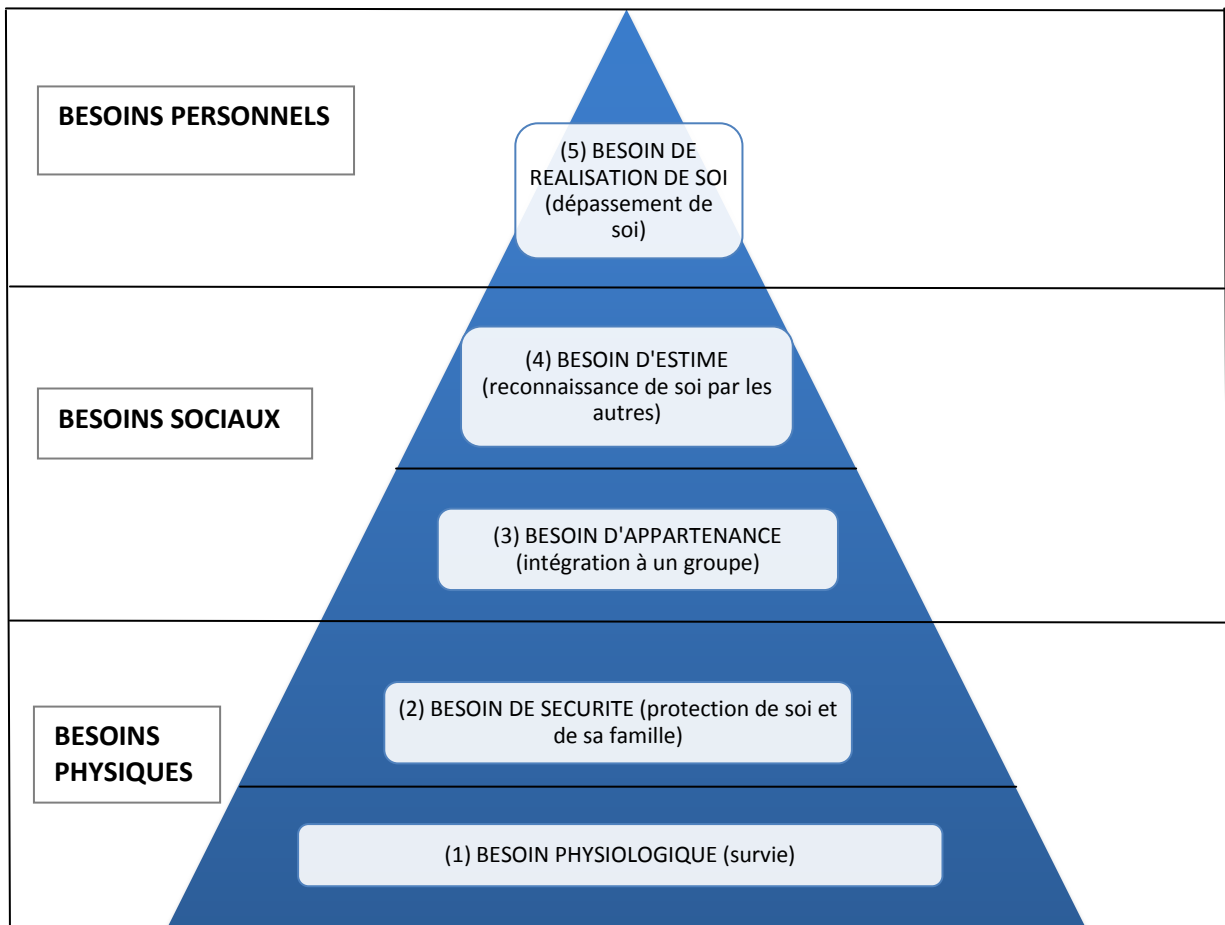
BESOINS PERSONNELS

(5) BESOIN DE REALISATION DE SOI (dépassement de soi)

BESOINS SOCIAUX

(4) BESOIN D'ESTIME (reconnaissance de soi par les autres)

(3) BESOIN D'APPARTENANCE (intégration à un groupe)

BESOINS PHYSIQUES

(2) BESOIN DE SECURITE (protection de soi et de sa famille)

(1) BESOIN PHYSIOLOGIQUE (survie)